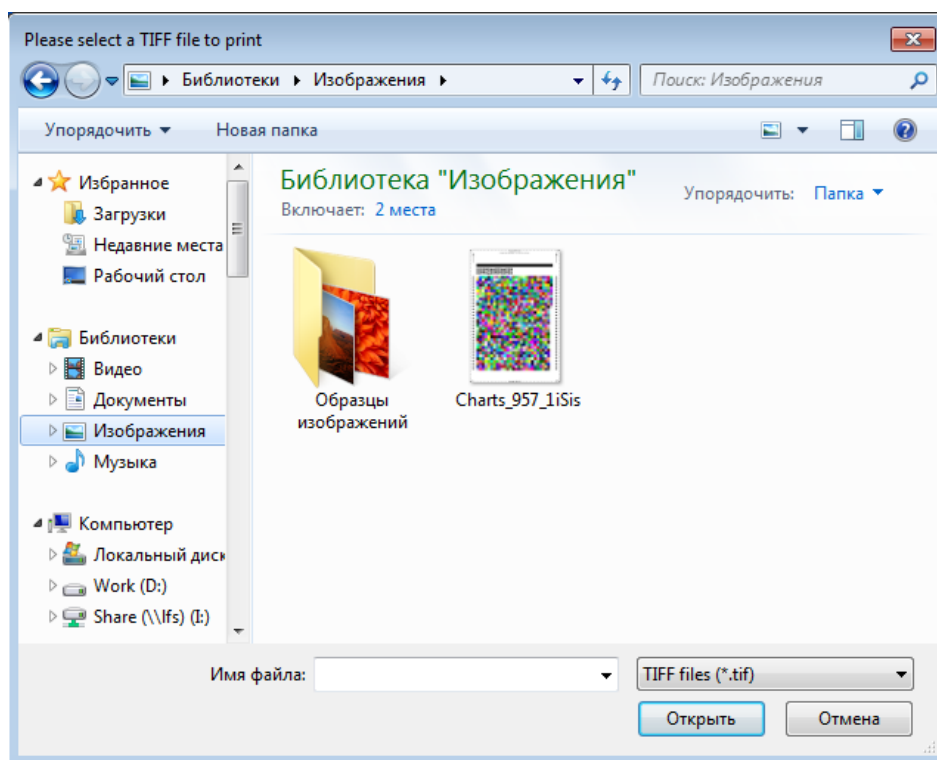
Please select a TIFF file to print

Библиотеки ▸ Изображения ▸

Поиск: Изображения

Упорядочить ▾ Новая папка

Избранное
Загрузки
Недавние места
Рабочий стол

Библиотеки
Видео
Документы
Изображения
Музыка

Компьютер
Локальный диск
Work (D:)
Share (\\lfs) (I:)

Библиотека "Изображения"
Включает: 2 места

Упорядочить: Папка ▾

Образцы изображений

Charts_957_1iSis

Имя файла:

TIFF files (*.tif)

Открыть

Отмена